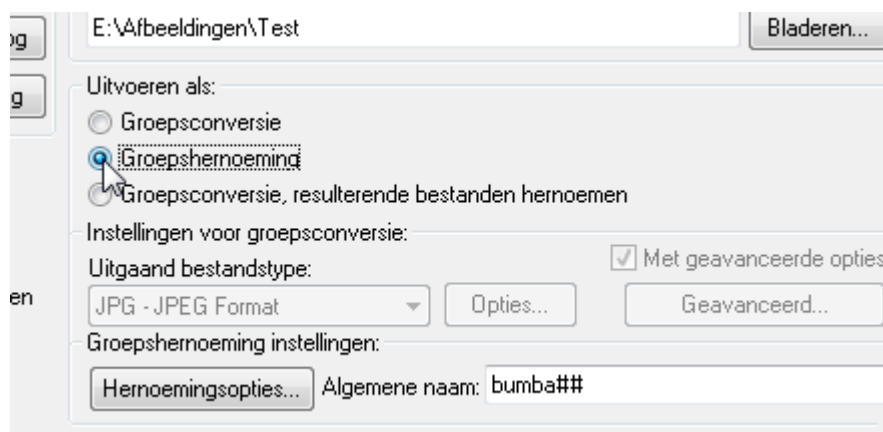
og

g

en

E:\Afbeeldingen\Test

Bladeren...

Uitvoeren als:

Groepsconversie

Groepshernoeming

Groepsconversie, resulterende bestanden hernoemen

Instellingen voor groepsconversie:

Uitgaand bestandstype:

Met geavanceerde opties

JPG - JPEG Format

Opties...

Geavanceerd...

Groepshernoeming instellingen:

Hernoemingsopties...

Algemene naam: bumba##